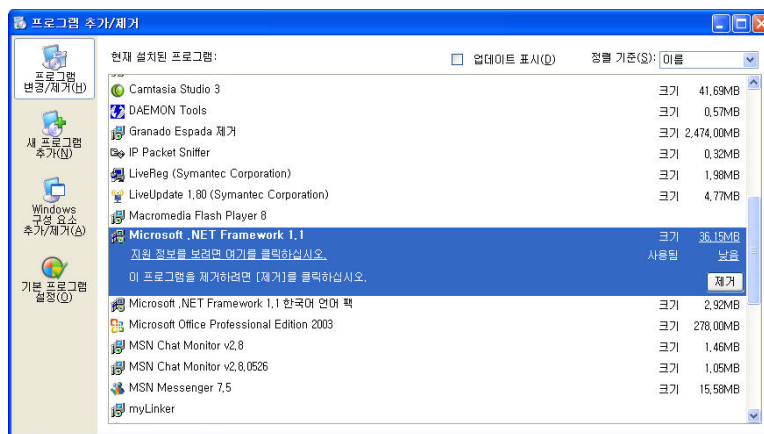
프로그램 추가/제거

프로그램 변경/제거(H)

새 프로그램 추가(N)

Windows 구성 요소 추가/제거(A)

기본 프로그램 설정(O)

현재 설치된 프로그램:

업데이트 표시(D)

정렬 기준(S): 이름

| | | |
|---|---|---|
| Camtasia Studio 3 | 크기 | 41.69MB |
| DAEMON Tools | 크기 | 0.57MB |
| Granado Espada 제거 | 크기 | 2,474.00MB |
| IP Packet Sniffer | 크기 | 0.32MB |
| LiveReg (Symantec Corporation) | 크기 | 1.98MB |
| LiveUpdate 1.80 (Symantec Corporation) | 크기 | 4.77MB |
| Macromedia Flash Player 8 | | |
| Microsoft .NET Framework 1.1 | 크기 | 36.15MB |
| 지원 정보를 보려면 여기를 클릭하십시오. | 사용됨 | 낮음 |
| 이 프로그램을 제거하려면 [제거]를 클릭하십시오. | | 제거 |
| Microsoft .NET Framework 1.1 한국어 언어 팩 | 크기 | 2.92MB |
| Microsoft Office Professional Edition 2003 | 크기 | 278.00MB |
| MSN Chat Monitor v2.8 | 크기 | 1.46MB |
| MSN Chat Monitor v2.8.0526 | 크기 | 1.05MB |
| MSN Messenger 7.5 | 크기 | 15.58MB |
| myLinker | | |